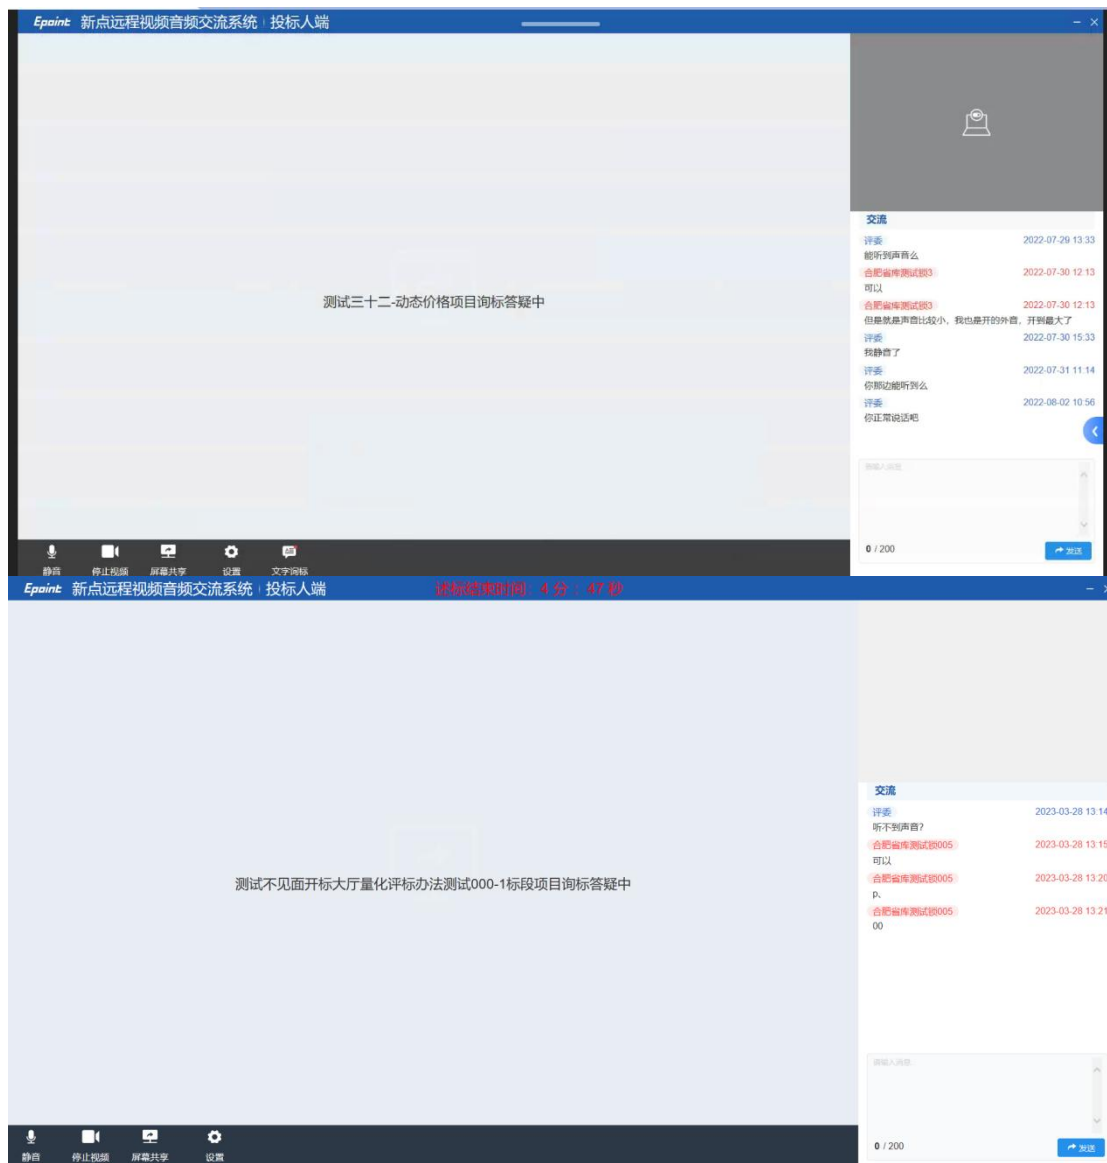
Epoint 新点远程视频音频交流系统 | 投标人端

测试三十二-动态价格项目询标答疑中

交流

评委 2022-07-29 13:33
能听到声音么

合肥省库测试部3 2022-07-30 12:13
可以

合肥省库测试部3 2022-07-30 12:13
但是就是声音比较小，我也是开的外音，开到最大了

评委 2022-07-30 15:33
我静音了

评委 2022-07-31 11:14
你那边能听到么

评委 2022-08-02 10:56
你正常说话吧

请输入消息

0 / 200

发送

静音 停止视频 屏幕共享 设置 文字询标

Epoint 新点远程视频音频交流系统 | 投标人端

述标结束时间：4 分：47 秒

测试不见面开标大厅量化评标办法测试000-1标段项目询标答疑中

交流

评委 2023-03-28 13:14
听不到声音?

合肥省库测试部005 2023-03-28 13:15
可以

合肥省库测试部005 2023-03-28 13:20
p.

合肥省库测试部005 2023-03-28 13:21
00

请输入消息

0 / 200

发送

静音 停止视频 屏幕共享 设置